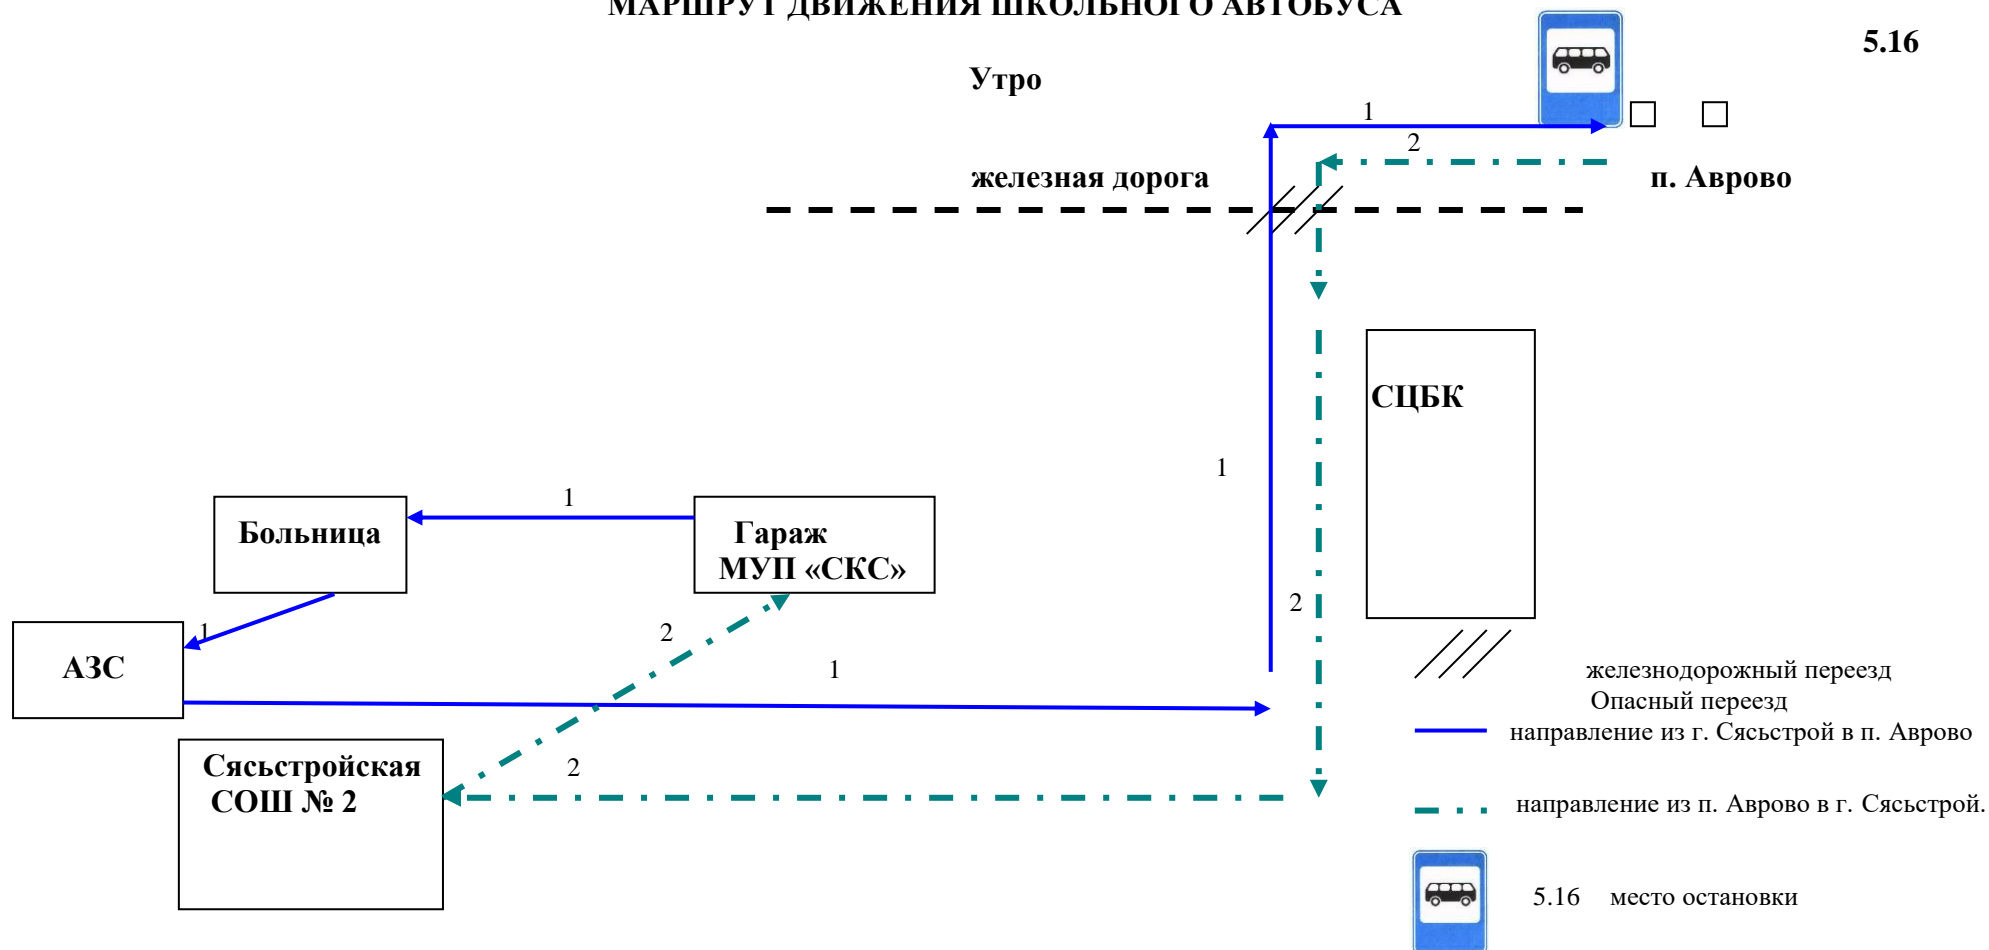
МАРШРУТ ДВИЖЕНИЯ ШКОЛЬНОГО АВТОБУСА

5.16

Утро

1

2

железная дорога

п. Аврово

СЦБК

1

1

Больница

Гараж МУП «СКС»

2

1

АЗС

1

2

Сясьстройская СОШ № 2

2

железнодорожный переезд
Опасный переезд

направление из г. Сясьстрой в п. Аврово

направление из п. Аврово в г. Сясьстрой.

5.16 место остановки